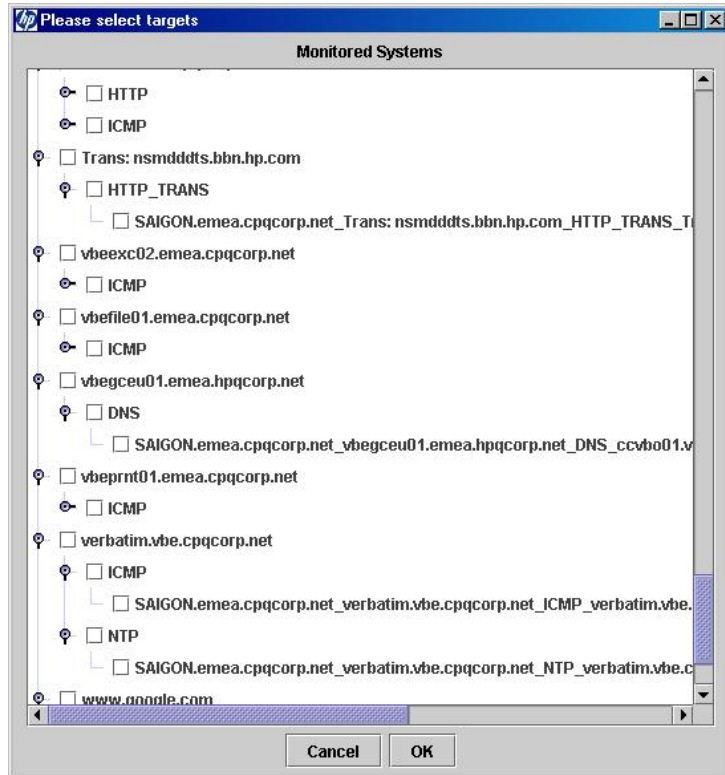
Please select targets

Monitored Systems

HTTP
ICMP
Trans: nsmdddts.bbn.hp.com
HTTP_TRANS
SAIGON.emea.cpqcorp.net_Trans: nsmdddts.bbn.hp.com_HTTP_TRANS_T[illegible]
vbeexc02.emea.cpqcorp.net
ICMP
vbefile01.emea.cpqcorp.net
ICMP
vbegceu01.emea.hpqcorp.net
DNS
SAIGON.emea.cpqcorp.net_vbegceu01.emea.hpqcorp.net_DNS_ccvbo01.v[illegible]
vbeprnt01.emea.cpqcorp.net
ICMP
verbatim.vbe.cpqcorp.net
ICMP
SAIGON.emea.cpqcorp.net_verbatim.vbe.cpqcorp.net_ICMP_verbatim.vbe.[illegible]
NTP
SAIGON.emea.cpqcorp.net_verbatim.vbe.cpqcorp.net_NTP_verbatim.vbe.c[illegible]
www.google.com

Cancel
OK